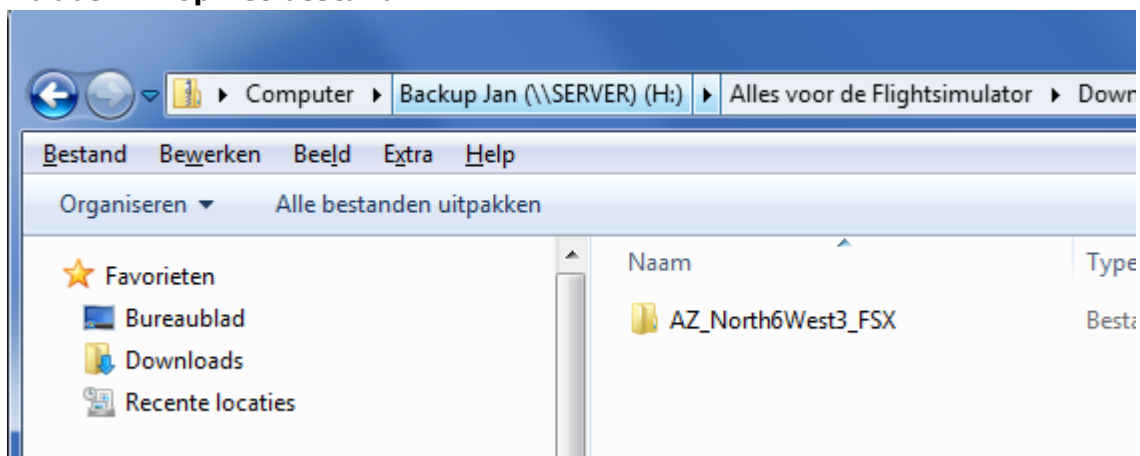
Computer ▸ Backup Jan (\\SERVER) (H:) ▸ Alles voor de Flightsimulator ▸ Down

Bestand Bewerken Beeld Extra Help

Organiseren ▾ Alle bestanden uitpakken

Favorieten
Bureaublad
Downloads
Recente locaties

Naam
Type

AZ_North6West3_FSX
Besta